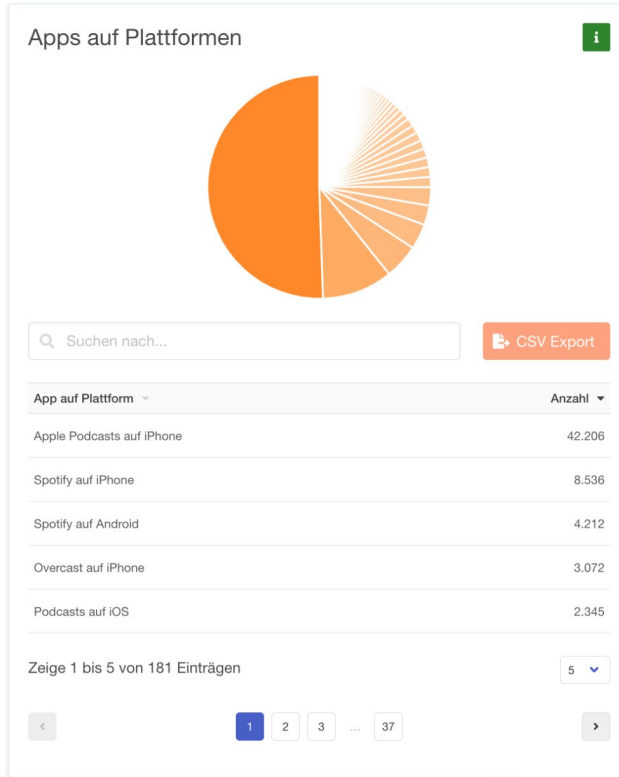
Apps auf Plattformen

i

Suchen nach...

CSV Export

| App auf Plattform | Anzahl |
|---|---|
| Apple Podcasts auf iPhone | 42.206 |
| Spotify auf iPhone | 8.536 |
| Spotify auf Android | 4.212 |
| Overcast auf iPhone | 3.072 |
| Podcasts auf iOS | 2.345 |

Zeige 1 bis 5 von 181 Einträgen

5

‹ 1 2 3 ... 37 ›